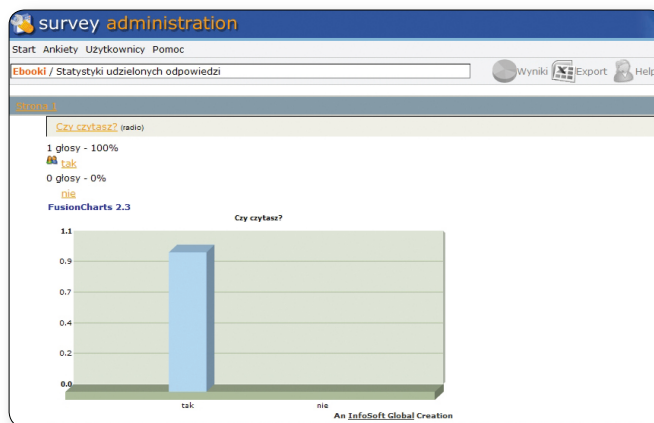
survey administration

Start Ankiety Użytkownicy Pomoc

Ebooki / Statystyki udzielonych odpowiedzi

Wyniki Export Help

Strona 1

Czy czytasz? (radio)

1 głosy - 100%

tak

0 głosy - 0%

nie

FusionCharts 2.3

Czy czytasz?

1.1
0.9
0.7
0.4
0.2
0.0

tak nie

An InfoSoft Global Creation